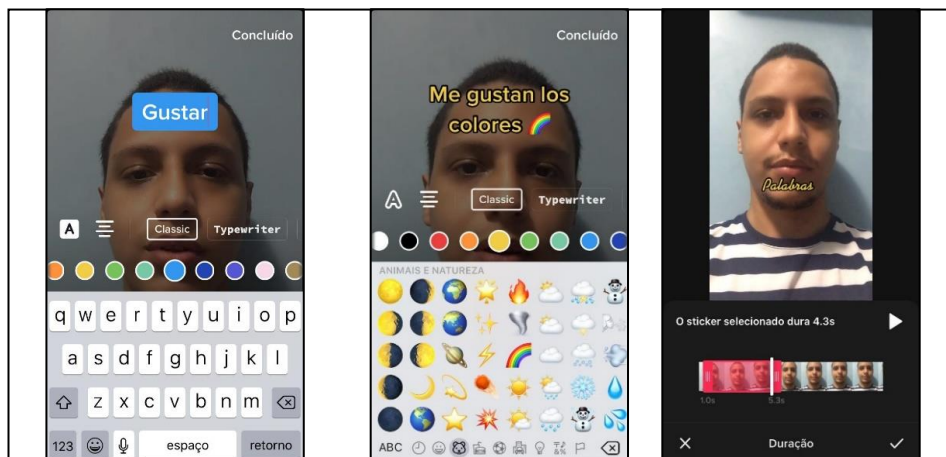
Concluído

Gustar

A

Classic Typewriter

q w e r t y u i o p
a s d f g h j k l
z x c v b n m
123 espaço retorno

Concluído

Me gustan los colores 🌈

Classic Typewriter

ANIMAIS E NATUREZA

ABC

Palabras

O sticker selecionado dura 4.3s

1.0s 5.3s

Duração